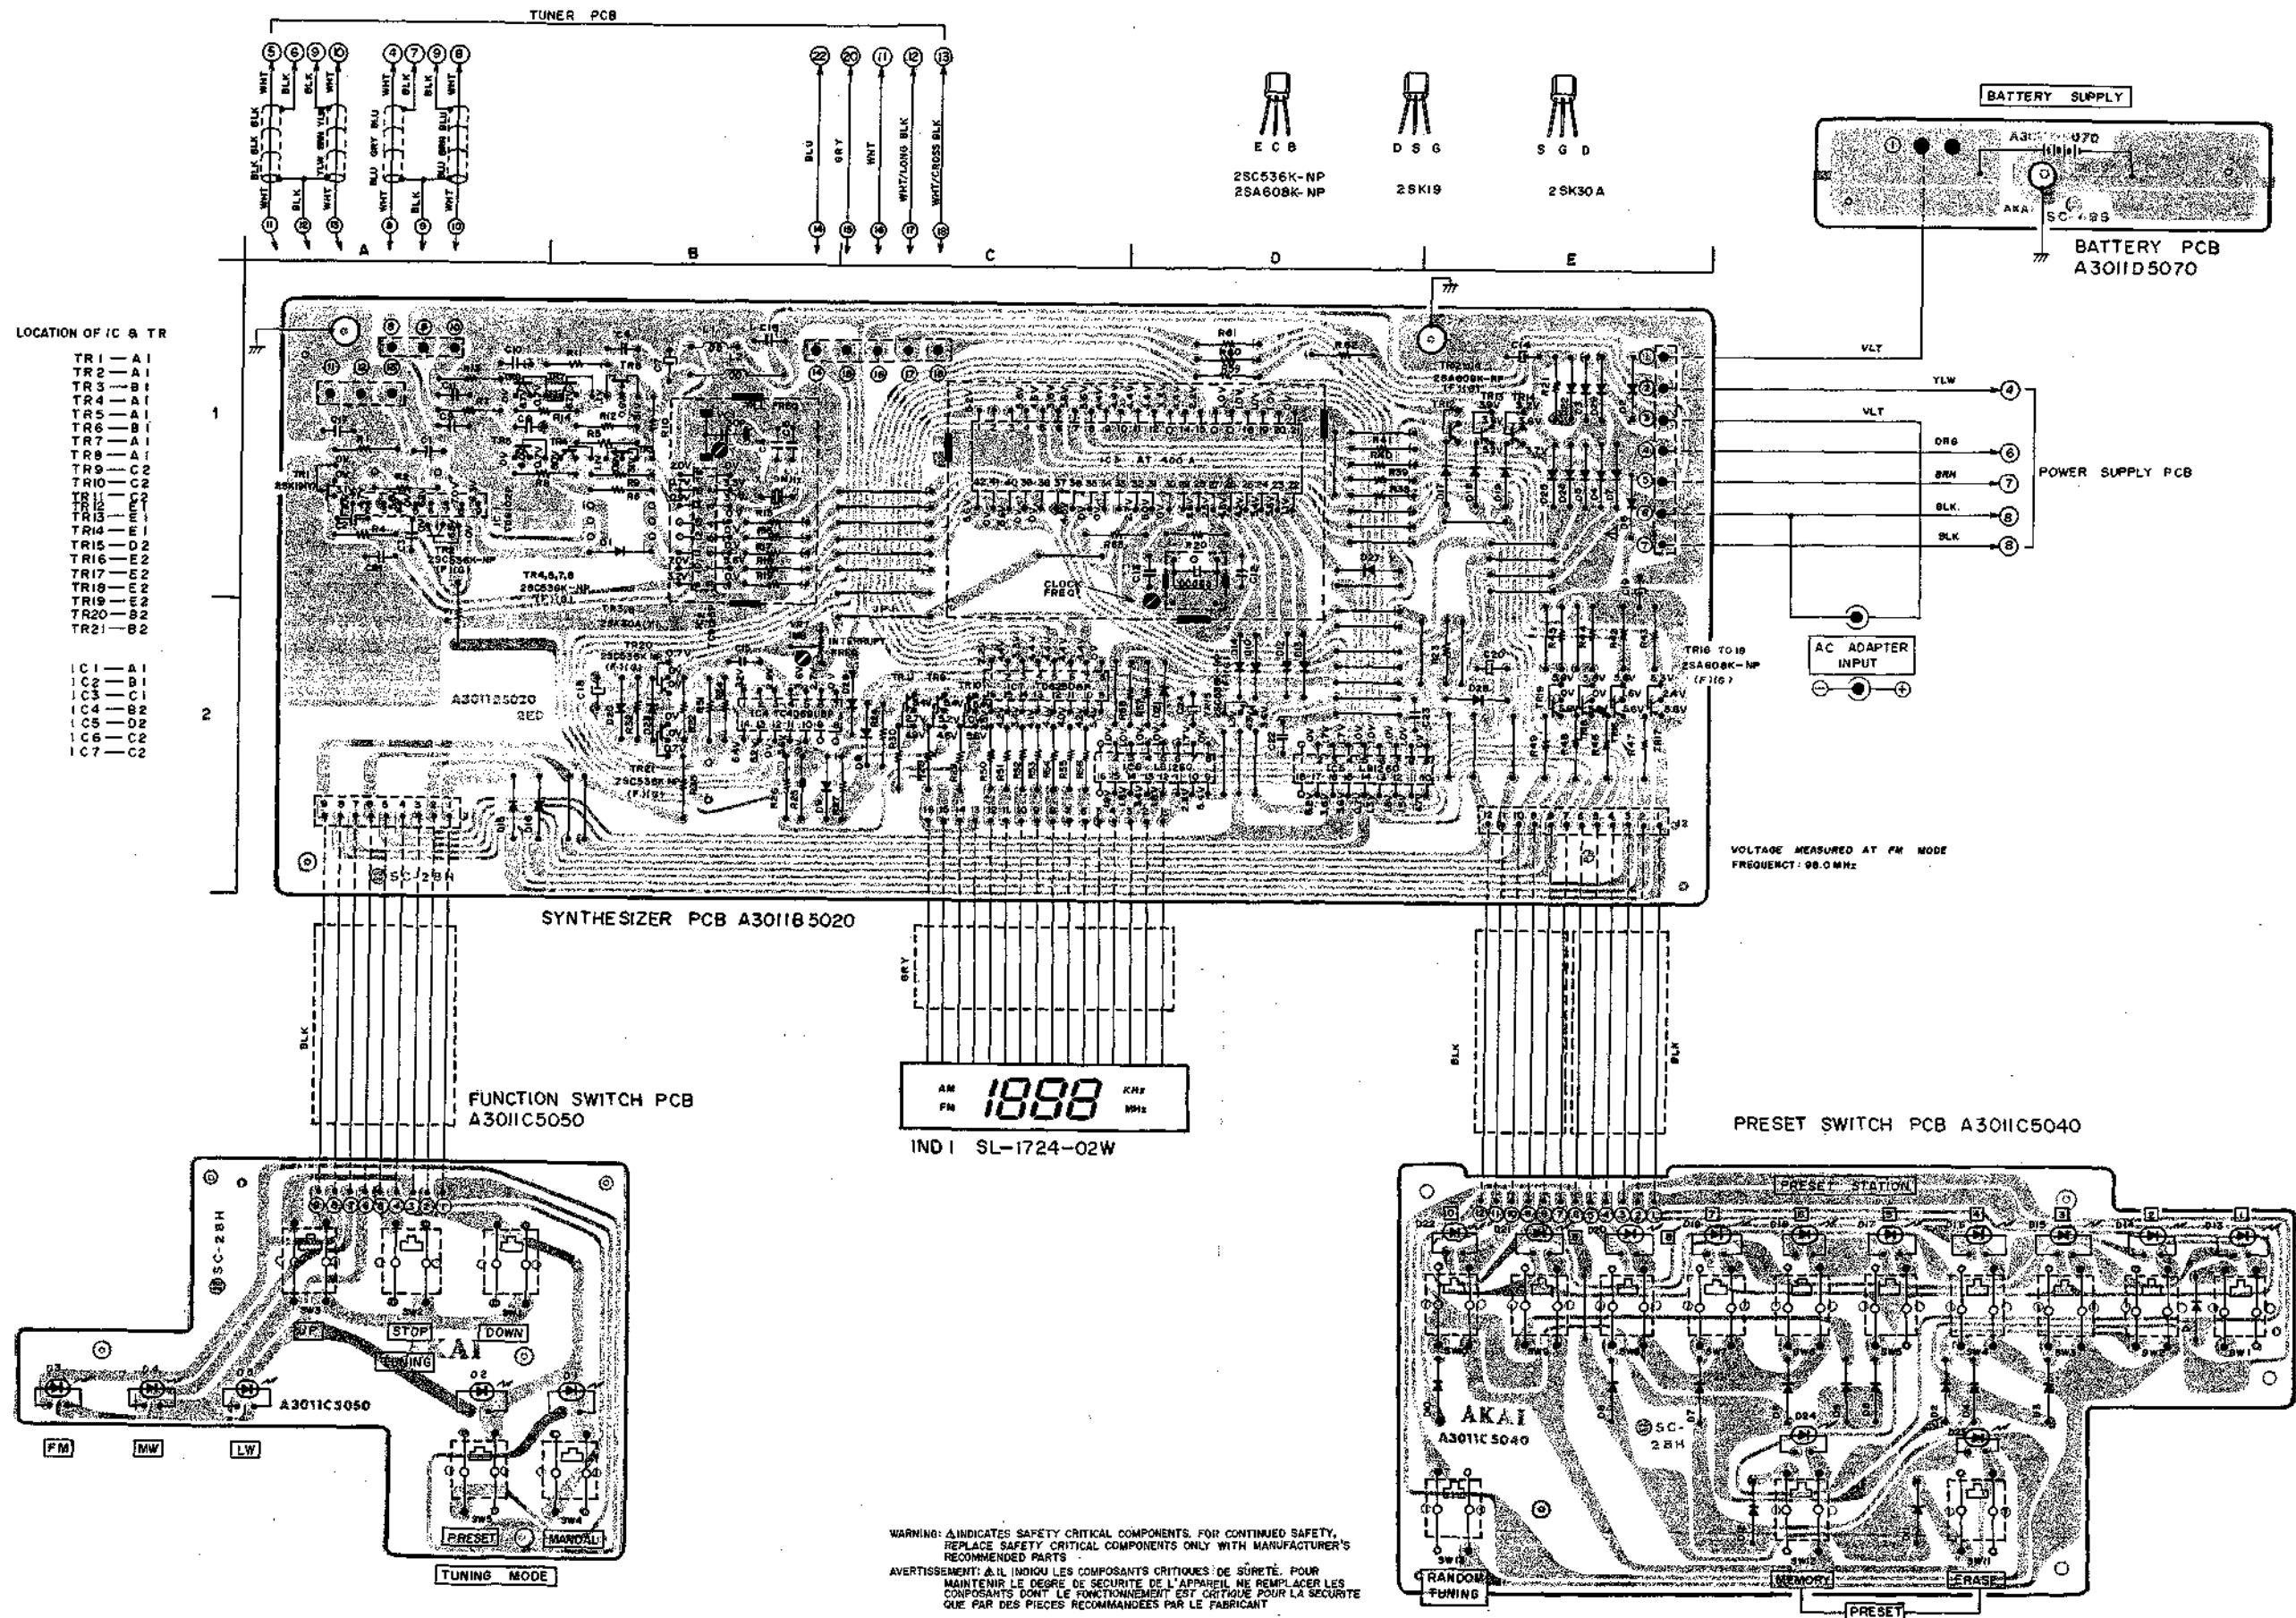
TUNER PCB

5 6 9 10 4 7 9 8

WHT BLK BLK WHT BLK BLK BLK BLK YLW WHT BRN YLW WHT BLK WHT BLK GRY BLU BLU WHT BLK BLU BRN WHT WHT

11 16 15 8 9 10

22 20 11 12 13

BLU GRY WHT WHT/LONG BLK WHT/CROSS BLK

14 15 16 17 18

E C B
2SC536K-NP
2SA608K-NP

D S G
2SK19

S G D
2SK30A

BATTERY SUPPLY

A3011D5070
AKAI SC-28S

BATTERY PCB
A3011D5070

A B C D E

LOCATION OF IC & TR

TR1 — A1
TR2 — A1
TR3 — B1
TR4 — A1
TR5 — A1
TR6 — B1
TR7 — A1
TR8 — A1
TR9 — C2
TR10 — C2
TR11 — C2
TR12 — E1
TR13 — E1
TR14 — E1
TR15 — D2
TR16 — E2
TR17 — E2
TR18 — E2
TR19 — E2
TR20 — B2
TR21 — B2

IC1 — A1
IC2 — B1
IC3 — C1
IC4 — B2
IC5 — D2
IC6 — C2
IC7 — C2

1

2

VLT

YLW 4

VLT

ORG 6

BRN 7

BLK 8

BLK 8

POWER SUPPLY PCB

TR4,5,7,8
2SC536K-NP

CLOCK FREQ

INTERRUPT FREQ

A3011B5020
SED

TR16 TO 19
2SA608K-NP

AC ADAPTER INPUT

VOLTAGE MEASURED AT FM MODE
FREQUENCY: 98.0MHz

SYNTHESIZER PCB A3011B5020

BLK

GRY

BLK

BLK

FUNCTION SWITCH PCB
A3011C5050

AM FM 1888 KHz MHz

IND1 SL-1724-02W

PRESET SWITCH PCB A3011C5040

SC-28H

UP STOP DOWN

TUNING

AKAI

A3011C5050

FM MW LW

PRESET MANUAL

TUNING MODE

PRESET STATION

AKAI
A3011C5040

SC-28H

RANDOM TUNING

MEMORY

ERASE

PRESET

WARNING: ⚠INDICATES SAFETY CRITICAL COMPONENTS. FOR CONTINUED SAFETY, REPLACE SAFETY CRITICAL COMPONENTS ONLY WITH MANUFACTURER'S RECOMMENDED PARTS

AVERTISSEMENT: ⚠IL INDIQU LES COMPOSANTS CRITIQUES DE SURETE. POUR MAINTENIR LE DEGRE DE SECURITE DE L'APPAREIL NE REMPLACER LES CONPOSANTS DONT LE FONCTIONNEMENT EST CRITIQUE POUR LA SECURITE QUE PAR DES PIECES RECOMMANDEES PAR LE FABRICANT